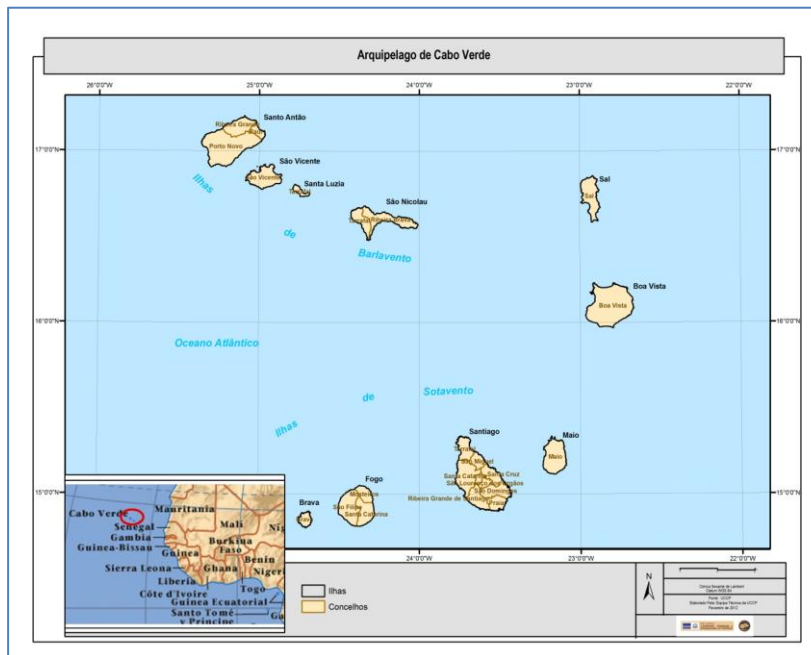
Arquipelago de Cabo Verde

26°0'0"W
25°0'0"W
24°0'0"W
23°0'0"W
22°0'0"W

17°0'0"N
17°0'0"N
16°0'0"N
16°0'0"N
15°0'0"N
15°0'0"N

Santo Antão
Ribeira Grande
Paul
Porto Novo
São Vicente
São Vicente
Santa Luzia
Tarrafal
São Nicolau
Ribeira Brava
Sal
Sal
Ilhas
de
Barlavento
Boa Vista
Boa Vista
Oceano Atlântico
de
Sotavento
Ilhas
Santiago
Tarrafal
São Miguel
Santa Catarina
Santa Cruz
São Lourenço dos Órgãos
São Domingos
Ribeira Grande de Santiago
Praia
Maio
Maio
Fogo
Mosteiros
São Filipe
Santa Catarina
Brava
Brava

24°0'0"W
23°0'0"W
22°0'0"W

Cabo Verde
Mauritania
Senegal
Gambia
Guinea-Bissau
Guinea
Mali
Burkina Faso
Nig
Benin
Sierra Leona
Ghana
Niger
Liberia
Côte d'Ivoire
Togo
Guinea Ecuatorial
Santo Tomé y Principe
Ga

Ilhas
Concelhos

N

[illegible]